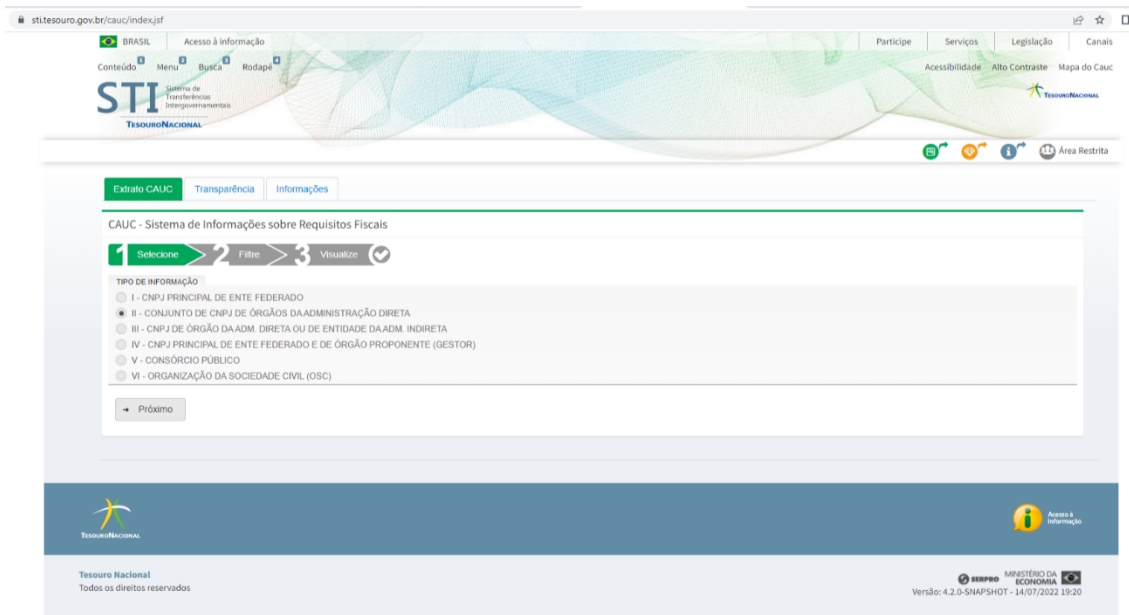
sti.tesouro.gov.br/cauc/index.jsf

BRASIL Acesso à informação

Participe Serviços Legislação Canais

Conteúdo 1 Menu 2 Busca 3 Rodapé 4

Acessibilidade Alto Contraste Mapa do Cauc

STI Sistema de Transferências Intergovernamentais

TESOURO NACIONAL

TESOURO NACIONAL

Área Restrita

Extrato CAUC Transparência Informações

CAUC - Sistema de Informações sobre Requisitos Fiscais

1 Selecione 2 Filtre 3 Visualize

TIPO DE INFORMAÇÃO

I - CNPJ PRINCIPAL DE ENTE FEDERADO
II - CONJUNTO DE CNPJ DE ÓRGÃOS DA ADMINISTRAÇÃO DIRETA
III - CNPJ DE ÓRGÃO DA ADM. DIRETA OU DE ENTIDADE DA ADM. INDIRETA
IV - CNPJ PRINCIPAL DE ENTE FEDERADO E DE ÓRGÃO PROPONENTE (GESTOR)
V - CONSÓRCIO PÚBLICO
VI - ORGANIZAÇÃO DA SOCIEDADE CIVIL (OSC)

Próximo

TESOURO NACIONAL

Acesso à Informação

Tesouro Nacional
Todos os direitos reservados

SERPRO MINISTÉRIO DA ECONOMIA
Versão: 4.2.0-SNAPSHOT - 14/07/2022 19:20